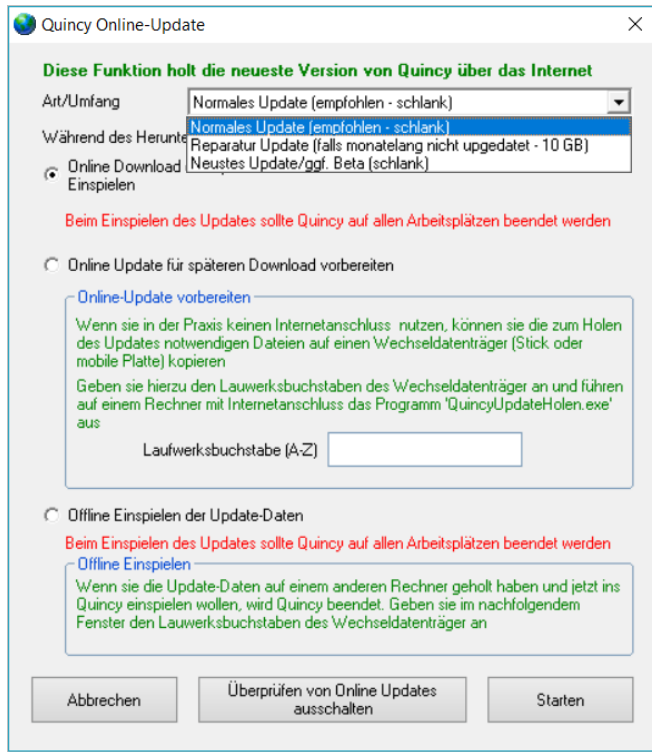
Quincy Online-Update

×

Diese Funktion holt die neueste Version von Quincy über das Internet

Art/Umfang

Normales Update (empfohlen - schlank)

Normales Update (empfohlen - schlank)
Reparatur Update (falls monatelang nicht upgedatet - 10 GB)
Neustes Update/ggf. Beta (schlank)

Während des Herunte

Online Download
Einspielen

Beim Einspielen des Updates sollte Quincy auf allen Arbeitsplätzen beendet werden

Online Update für späteren Download vorbereiten

Online-Update vorbereiten

Wenn sie in der Praxis keinen Internetanschluss nutzen, können sie die zum Holen des Updates notwendigen Dateien auf einen Wechseldatenträger (Stick oder mobile Platte) kopieren

Geben sie hierzu den Lauwerksbuchstaben des Wechseldatenträger an und führen auf einem Rechner mit Internetanschluss das Programm 'QuincyUpdateHolen.exe' aus

Laufwerksbuchstabe (A-Z)

Offline Einspielen der Update-Daten

Beim Einspielen des Updates sollte Quincy auf allen Arbeitsplätzen beendet werden

Offline Einspielen

Wenn sie die Update-Daten auf einem anderen Rechner geholt haben und jetzt ins Quincy einspielen wollen, wird Quincy beendet. Geben sie im nachfolgendem Fenster den Lauwerksbuchstaben des Wechseldatenträger an

Abbrechen

Überprüfen von Online Updates ausschalten

Starten